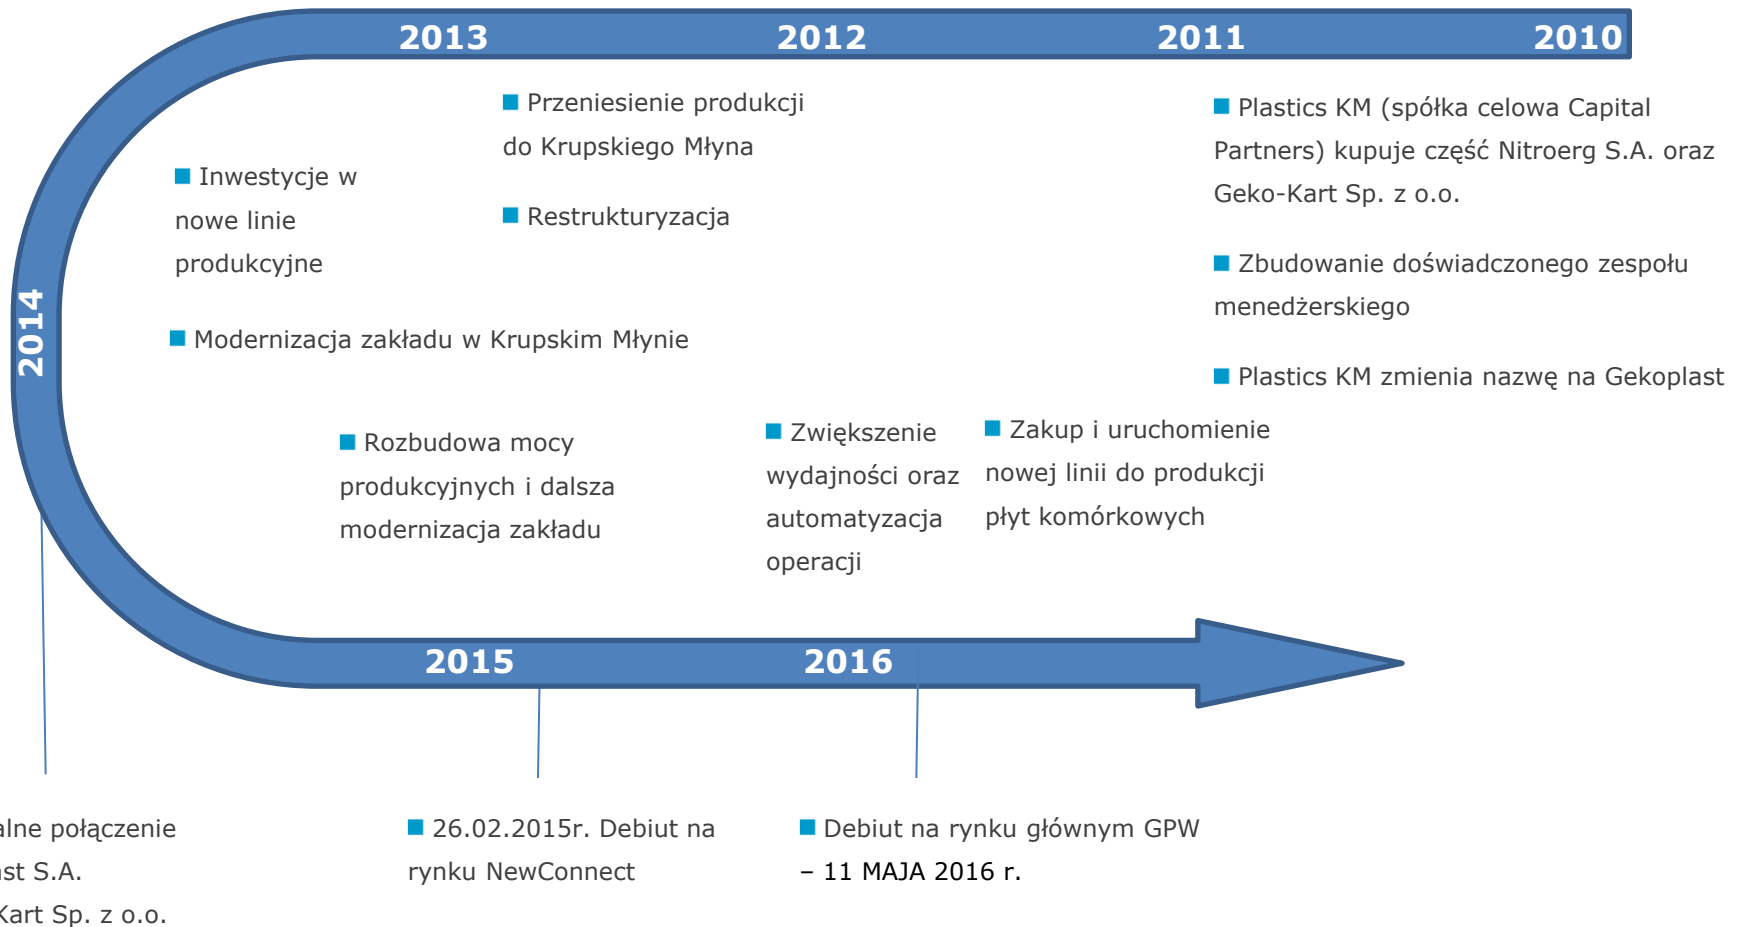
2013 2012 2011 2010

Przeniesienie produkcji do Krupskiego Młyna

Restrukturyzacja

Inwestycje w nowe linie produkcyjne

Plastics KM (spółka celowa Capital Partners) kupuje część Nitroerg S.A. oraz Geko-Kart Sp. z o.o.

Zbudowanie doświadczonego zespołu menedżerskiego

Plastics KM zmienia nazwę na Gekoplast

2014

Modernizacja zakładu w Krupskim Młynie

Rozbudowa mocy produkcyjnych i dalsza modernizacja zakładu

Zwiększenie wydajności oraz automatyzacja operacji

Zakup i uruchomienie nowej linii do produkcji płyt komórkowych

2015 2016

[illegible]alne połączenie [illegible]st S.A. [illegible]Kart Sp. z o.o.

26.02.2015r. Debiut na rynku NewConnect

Debiut na rynku głównym GPW – 11 MAJA 2016 r.